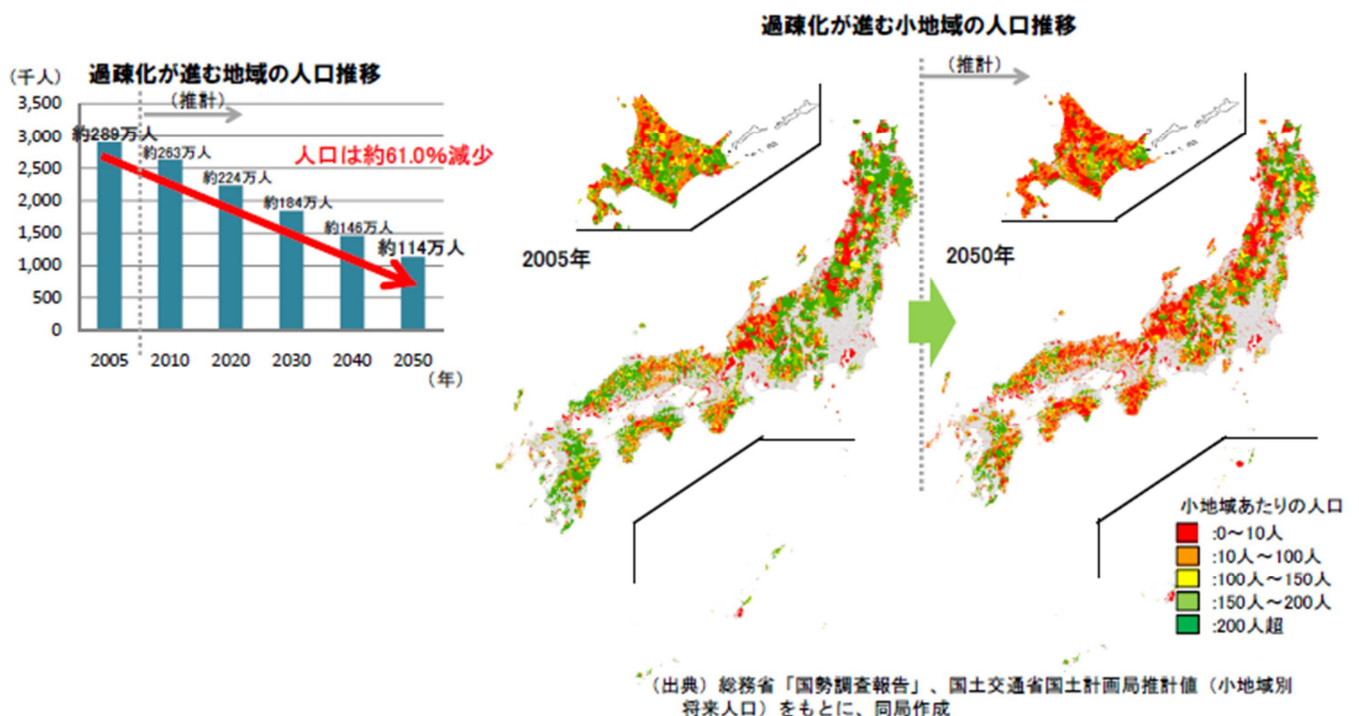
過疎化が進む地域の人口推移

（千人）

（推計）

3,500
3,000
2,500
2,000
1,500
1,000
500
0

約289万人
約263万人
約224万人
約184万人
約146万人
約114万人

人口は約61.0%減少

2005 2010 2020 2030 2040 2050
（年）

過疎化が進む小地域の人口推移

（推計）

2005年

2050年

小地域あたりの人口
:0～10人
:10人～100人
:100人～150人
:150人～200人
:200人超

（出典）総務省「国勢調査報告」、国土交通省国土計画局推計値（小地域別将来人口）をもとに、同局作成